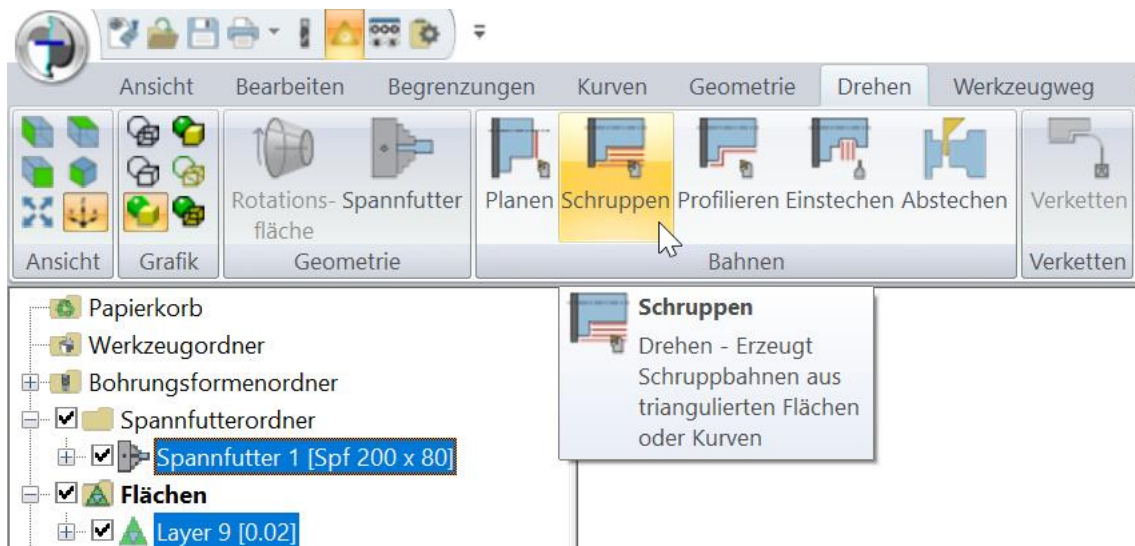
Ansicht Bearbeiten Begrenzungen Kurven Geometrie Drehen Werkzeugweg

Rotationsfläche Spannfutter

Planen Schruppen Profilieren Einstechen Abstechen

Verketten

Ansicht Grafik Geometrie Bahnen Verketten

Papierkorb
Werkzeugordner
Bohrungsformenordner
Spannfutterordner
Spannfutter 1 [Spf 200 x 80]
Flächen
Layer 9 [0.02]

Schruppen
Drehen - Erzeugt Schruppbahnen aus triangulierten Flächen oder Kurven